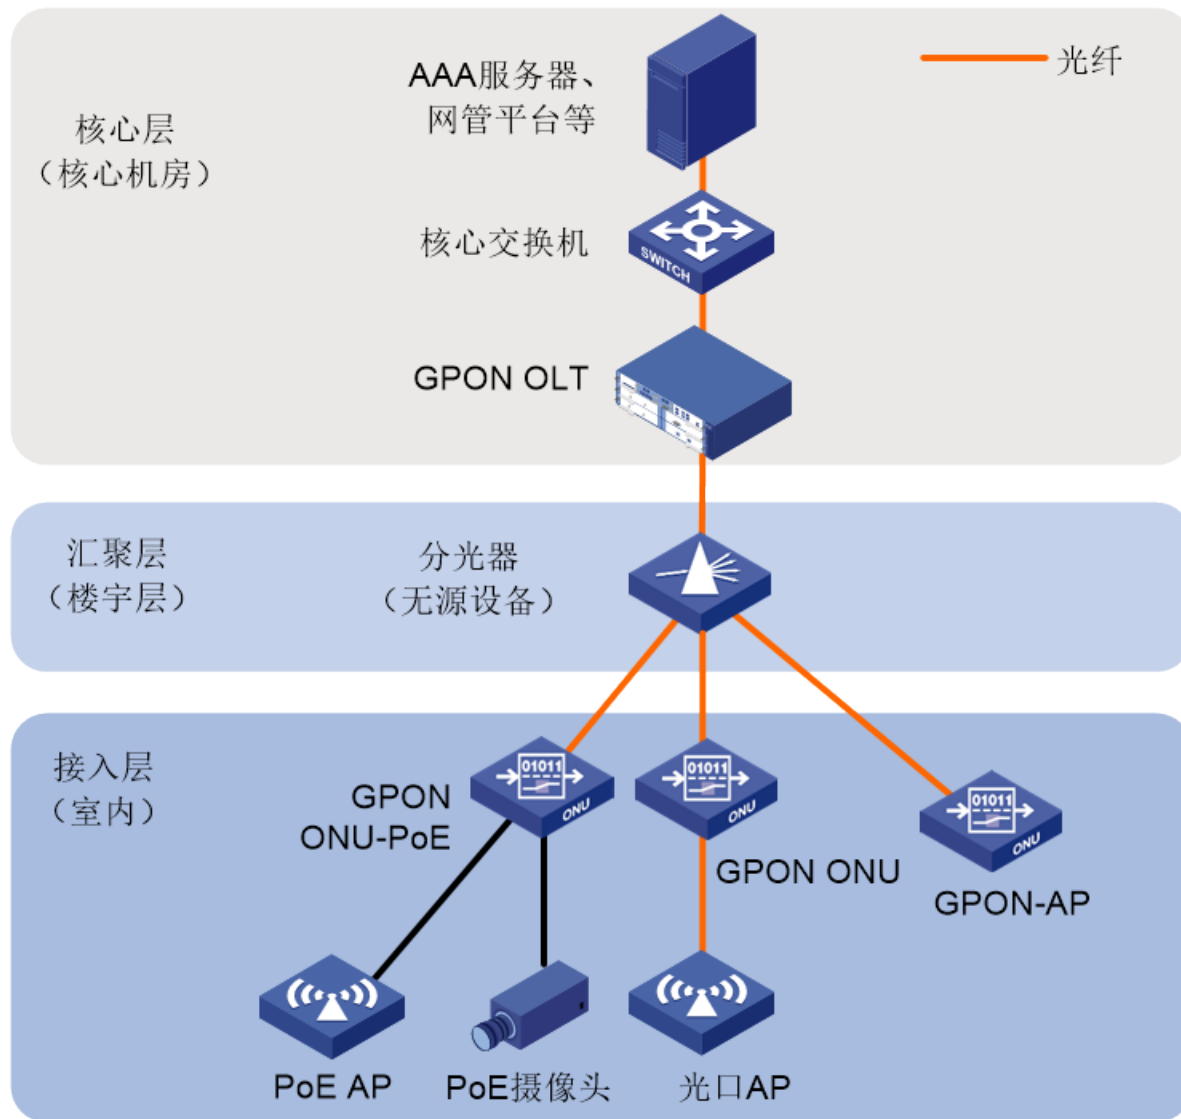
光纤

核心层
（核心机房）

AAA服务器、
网管平台等

核心交换机

SWITCH

GPON OLT

汇聚层
（楼宇层）

分光器
（无源设备）

接入层
（室内）

01011
ONU

01011
ONU

01011
ONU

GPON
ONU-PoE

GPON ONU

GPON-AP

PoE AP

PoE摄像头

光口AP